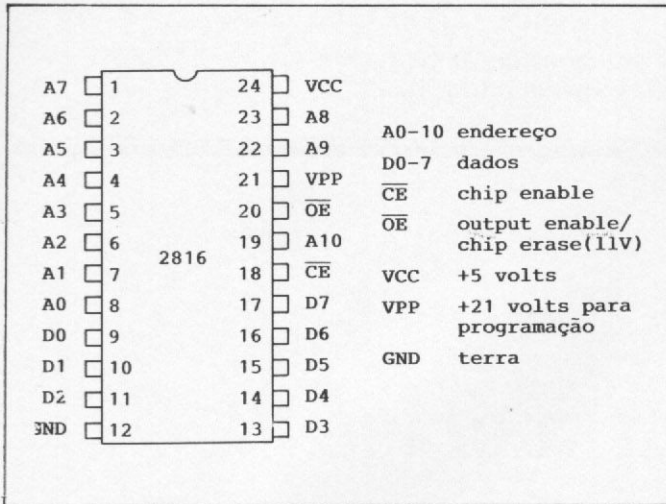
A7 1
A6 2
A5 3
A4 4
A3 5
A2 6
A1 7
A0 8
D0 9
D1 10
D2 11
GND 12

2816

24 VCC
23 A8
22 A9
21 VPP
20 $\overline{OE}$
19 A10
18 $\overline{CE}$
17 D7
16 D6
15 D5
14 D4
13 D3

| | |
|---|---|
| A0–10 | endereço |
| D0–7 | dados |
| $\overline{CE}$ | chip enable |
| $\overline{OE}$ | output enable/ chip erase(11V) |
| VCC | +5 volts |
| VPP | +21 volts para programação |
| GND | terra |